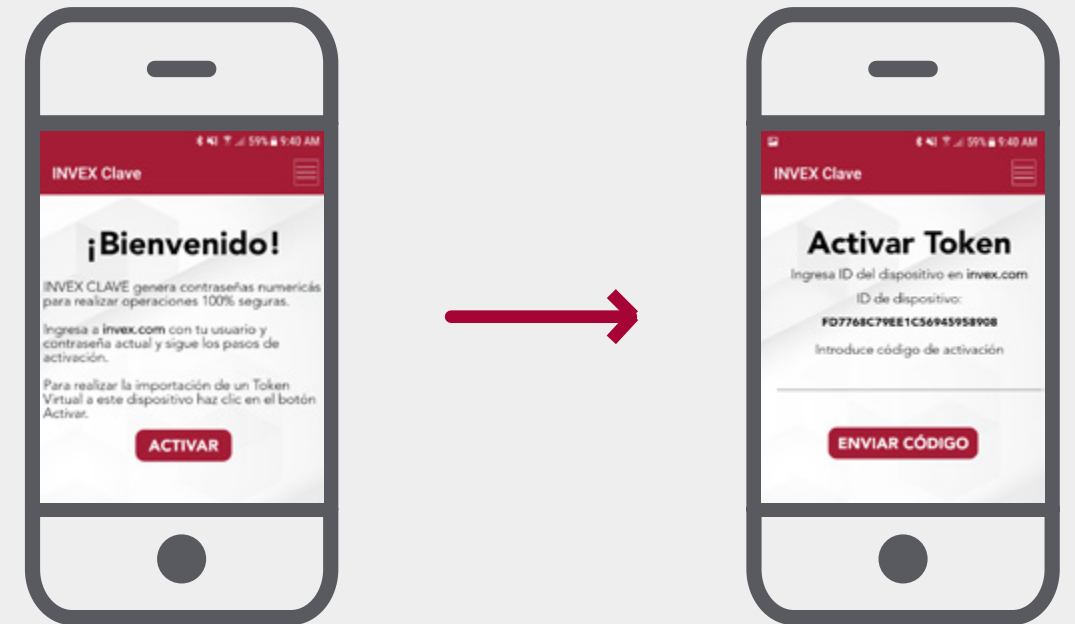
59% 9:40 AM

INVEX Clave

¡Bienvenido!

INVEX CLAVE genera contraseñas numericás para realizar operaciones 100% seguras.

Ingresa a invex.com con tu usuario y contraseña actual y sigue los pasos de activación.

Para realizar la importación de un Token Virtual a este dispositivo haz clic en el botón Activar.

ACTIVAR

59% 9:40 AM

INVEX Clave

Activar Token

Ingresa ID del dispositivo en invex.com

ID de dispositivo:

FD7768C79EE1C56945958908

Introduce código de activación

ENVIAR CÓDIGO